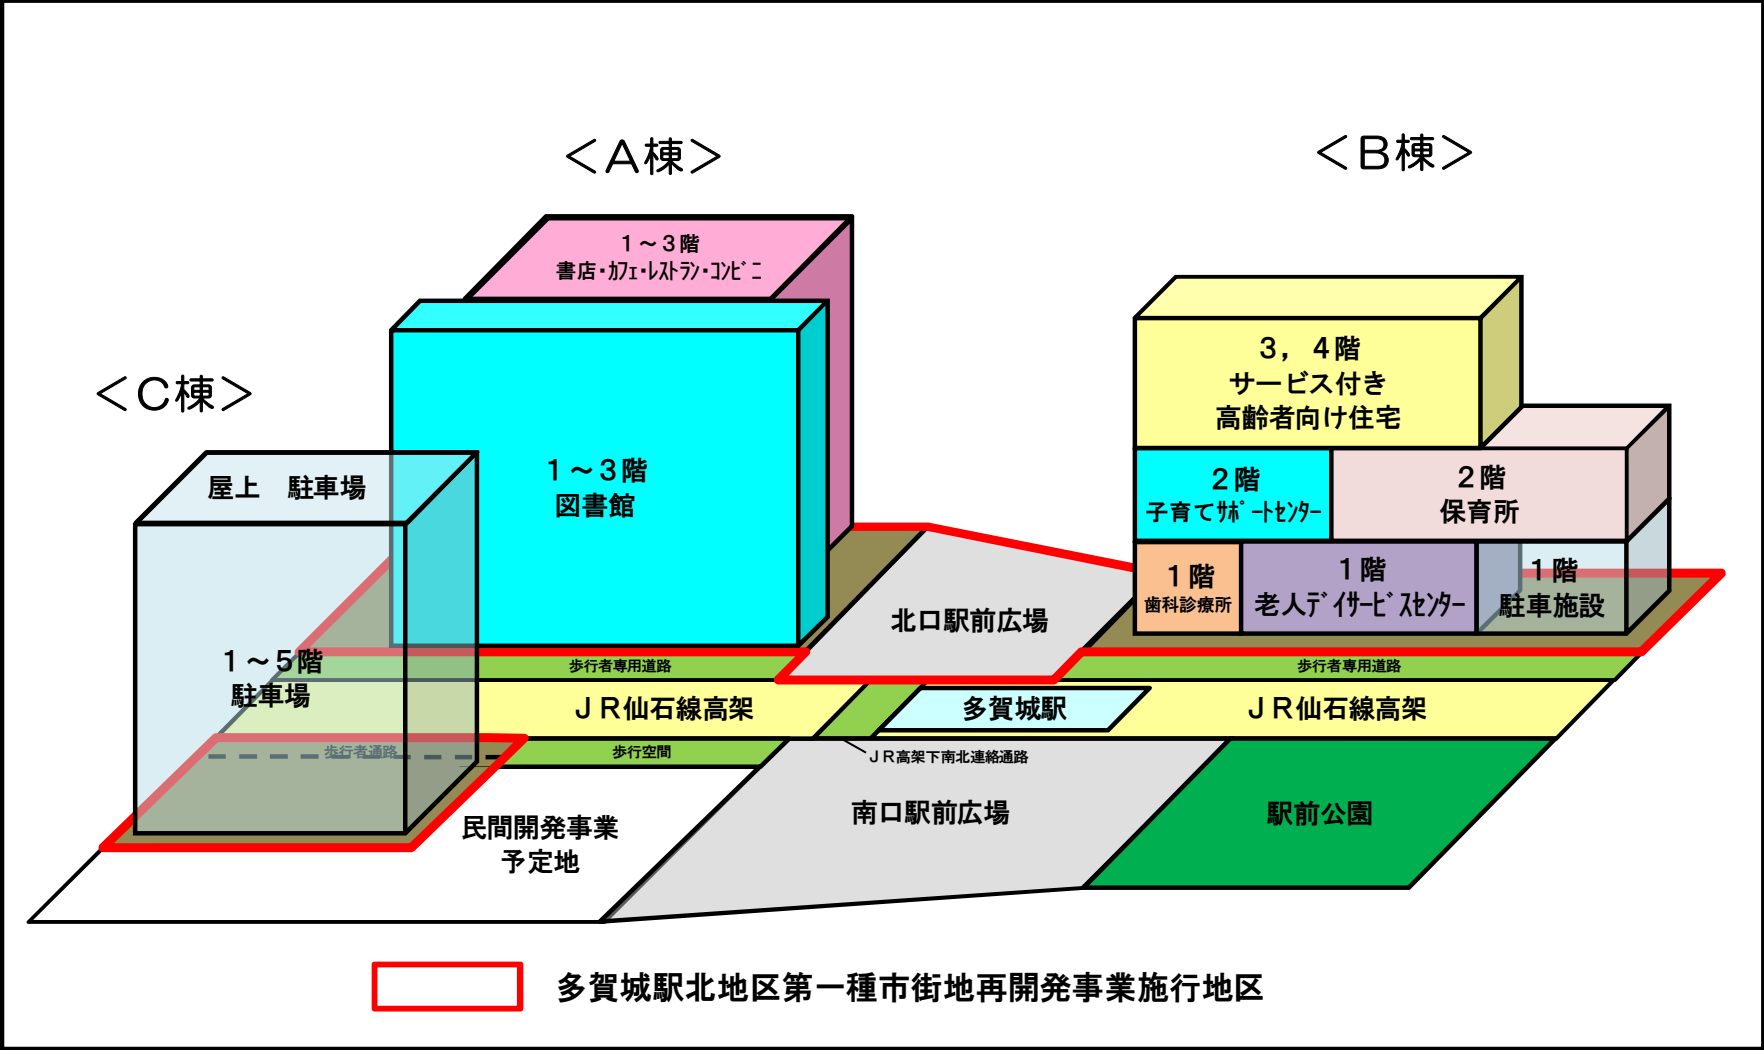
＜A棟＞

＜B棟＞

＜C棟＞

１～３階
書店・ｶﾌｪ・ﾚｽﾄﾗﾝ・ｺﾝﾋﾞﾆ

１～３階
図書館

屋上　駐車場

１～５階
駐車場

３，４階
サービス付き
高齢者向け住宅

２階
子育てｻﾎﾟｰﾄｾﾝﾀｰ

２階
保育所

１階
歯科診療所

１階
老人ﾃﾞｲｻｰﾋﾞｽｾﾝﾀｰ

１階
駐車施設

北口駅前広場

歩行者専用道路

歩行者専用道路

ＪＲ仙石線高架

多賀城駅

ＪＲ仙石線高架

歩行者通路

歩行空間

ＪＲ高架下南北連絡通路

民間開発事業
予定地

南口駅前広場

駅前公園

多賀城駅北地区第一種市街地再開発事業施行地区